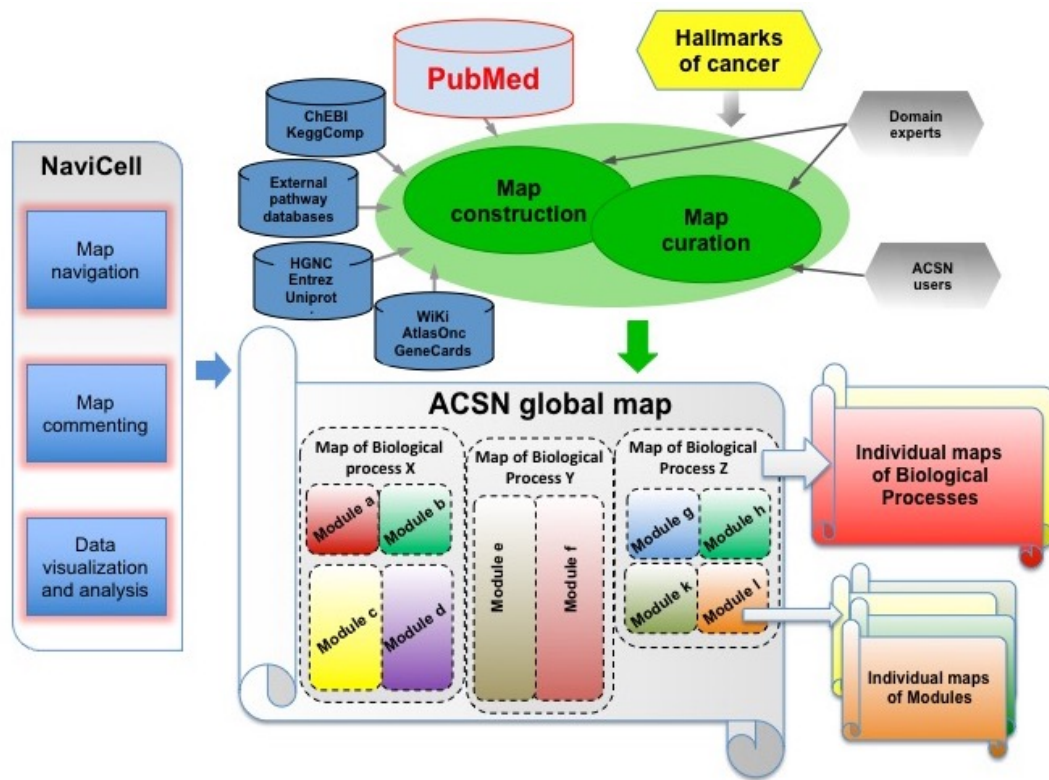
PubMed

Hallmarks of cancer

ChEBI KeggComp

External pathway databases

HGNC Entrez Uniprot

WiKi AtlasOnc GeneCards

Domain experts

Map construction

Map curation

ACSN users

NaviCell

Map navigation

Map commenting

Data visualization and analysis

ACSN global map

Map of Biological process X

Module a

Module b

Module c

Module d

Map of Biological Process Y

Module e

Module f

Map of Biological Process Z

Module g

Module h

Module k

Module l

Individual maps of Biological Processes

Individual maps of Modules